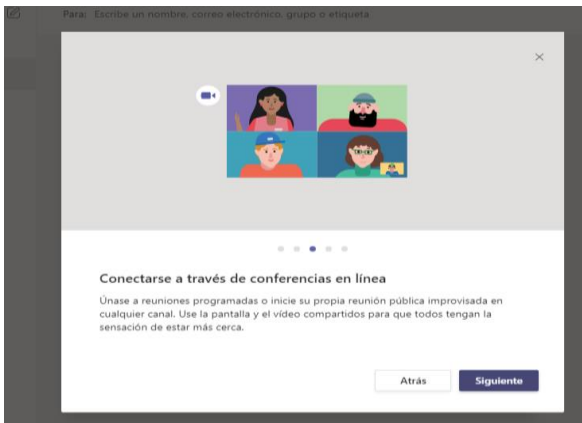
Para: Escribe un nombre, correo electrónico, grupo o etiqueta

×

Conectarse a través de conferencias en línea

Únase a reuniones programadas o inicie su propia reunión pública improvisada en cualquier canal. Use la pantalla y el vídeo compartidos para que todos tengan la sensación de estar más cerca.

Atrás

Siguiente